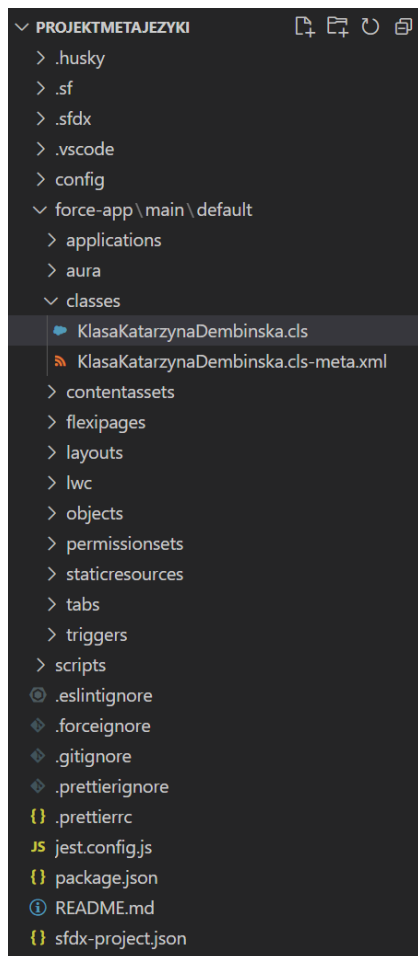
PROJEKTMETAJEZYKI

.husky

.sf

.sfdx

.vscode

config

force-app \ main \ default

applications

aura

classes

KlasaKatarzynaDembinska.cls

KlasaKatarzynaDembinska.cls-meta.xml

contentassets

flexipages

layouts

lwc

objects

permissionsets

staticresources

tabs

triggers

scripts

.eslintignore

.forceignore

.gitignore

.prettierignore

{} .prettierrc

JS jest.config.js

{} package.json

README.md

{} sfdx-project.json